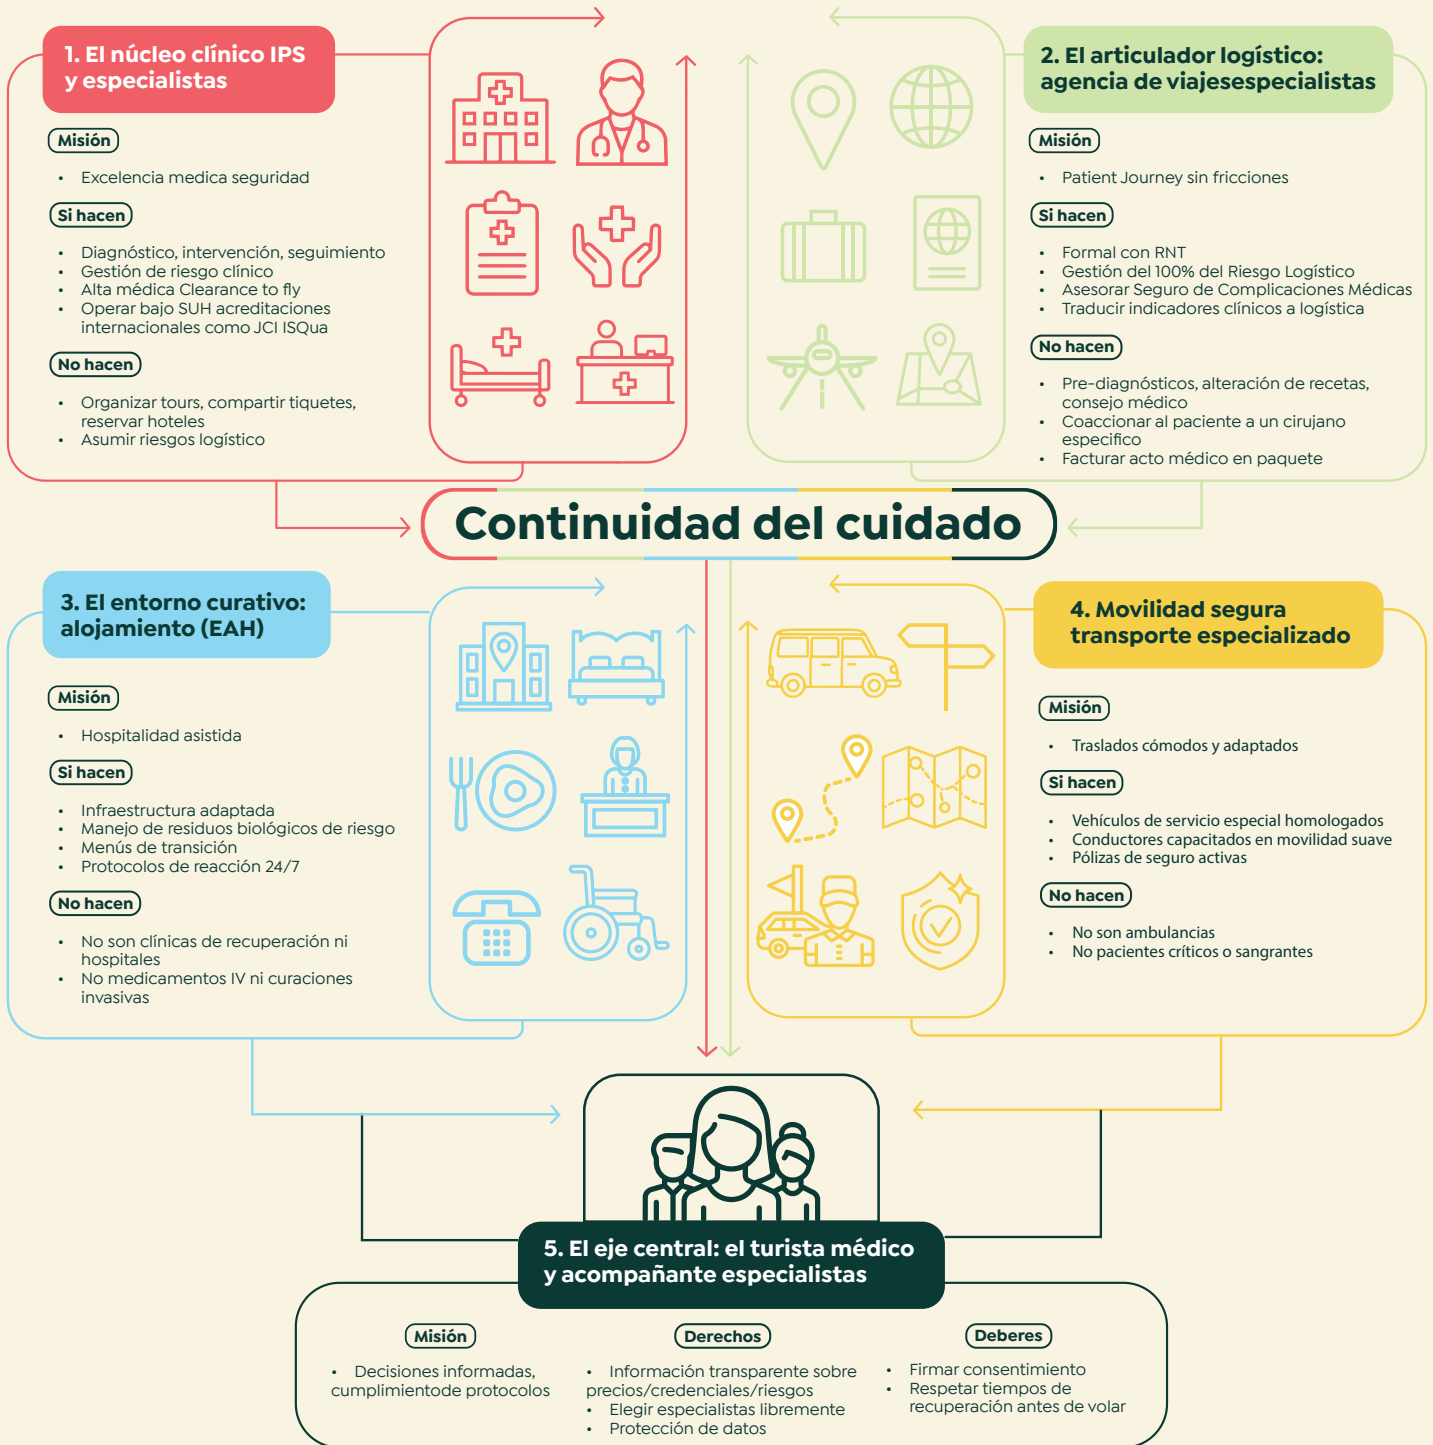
1. El núcleo clínico IPS y especialistas

Misión

• Excelencia medica seguridad

Si hacen

• Diagnóstico, intervención, seguimiento
• Gestión de riesgo clínico
• Alta médica Clearance to fly
• Operar bajo SUH acreditaciones internacionales como JCI ISQua

No hacen

• Organizar tours, compartir tiquetes, reservar hoteles
• Asumir riesgos logístico

2. El articulador logístico: agencia de viajesespecialistas

Misión

• Patient Journey sin fricciones

Si hacen

• Formal con RNT
• Gestión del 100% del Riesgo Logístico
• Asesorar Seguro de Complicaciones Médicas
• Traducir indicadores clínicos a logística

No hacen

• Pre-diagnósticos, alteración de recetas, consejo médico
• Coaccionar al paciente a un cirujano especifico
• Facturar acto médico en paquete

Continuidad del cuidado

3. El entorno curativo: alojamiento (EAH)

Misión

• Hospitalidad asistida

Si hacen

• Infraestructura adaptada
• Manejo de residuos biológicos de riesgo
• Menús de transición
• Protocolos de reacción 24/7

No hacen

• No son clínicas de recuperación ni hospitales
• No medicamentos IV ni curaciones invasivas

4. Movilidad segura transporte especializado

Misión

• Traslados cómodos y adaptados

Si hacen

• Vehículos de servicio especial homologados
• Conductores capacitados en movilidad suave
• Pólizas de seguro activas

No hacen

• No son ambulancias
• No pacientes críticos o sangrantes

5. El eje central: el turista médico y acompañante especialistas

Misión

• Decisiones informadas, cumplimientode protocolos

Derechos

• Información transparente sobre precios/credenciales/riesgos
• Elegir especialistas libremente
• Protección de datos

Deberes

• Firmar consentimiento
• Respetar tiempos de recuperación antes de volar